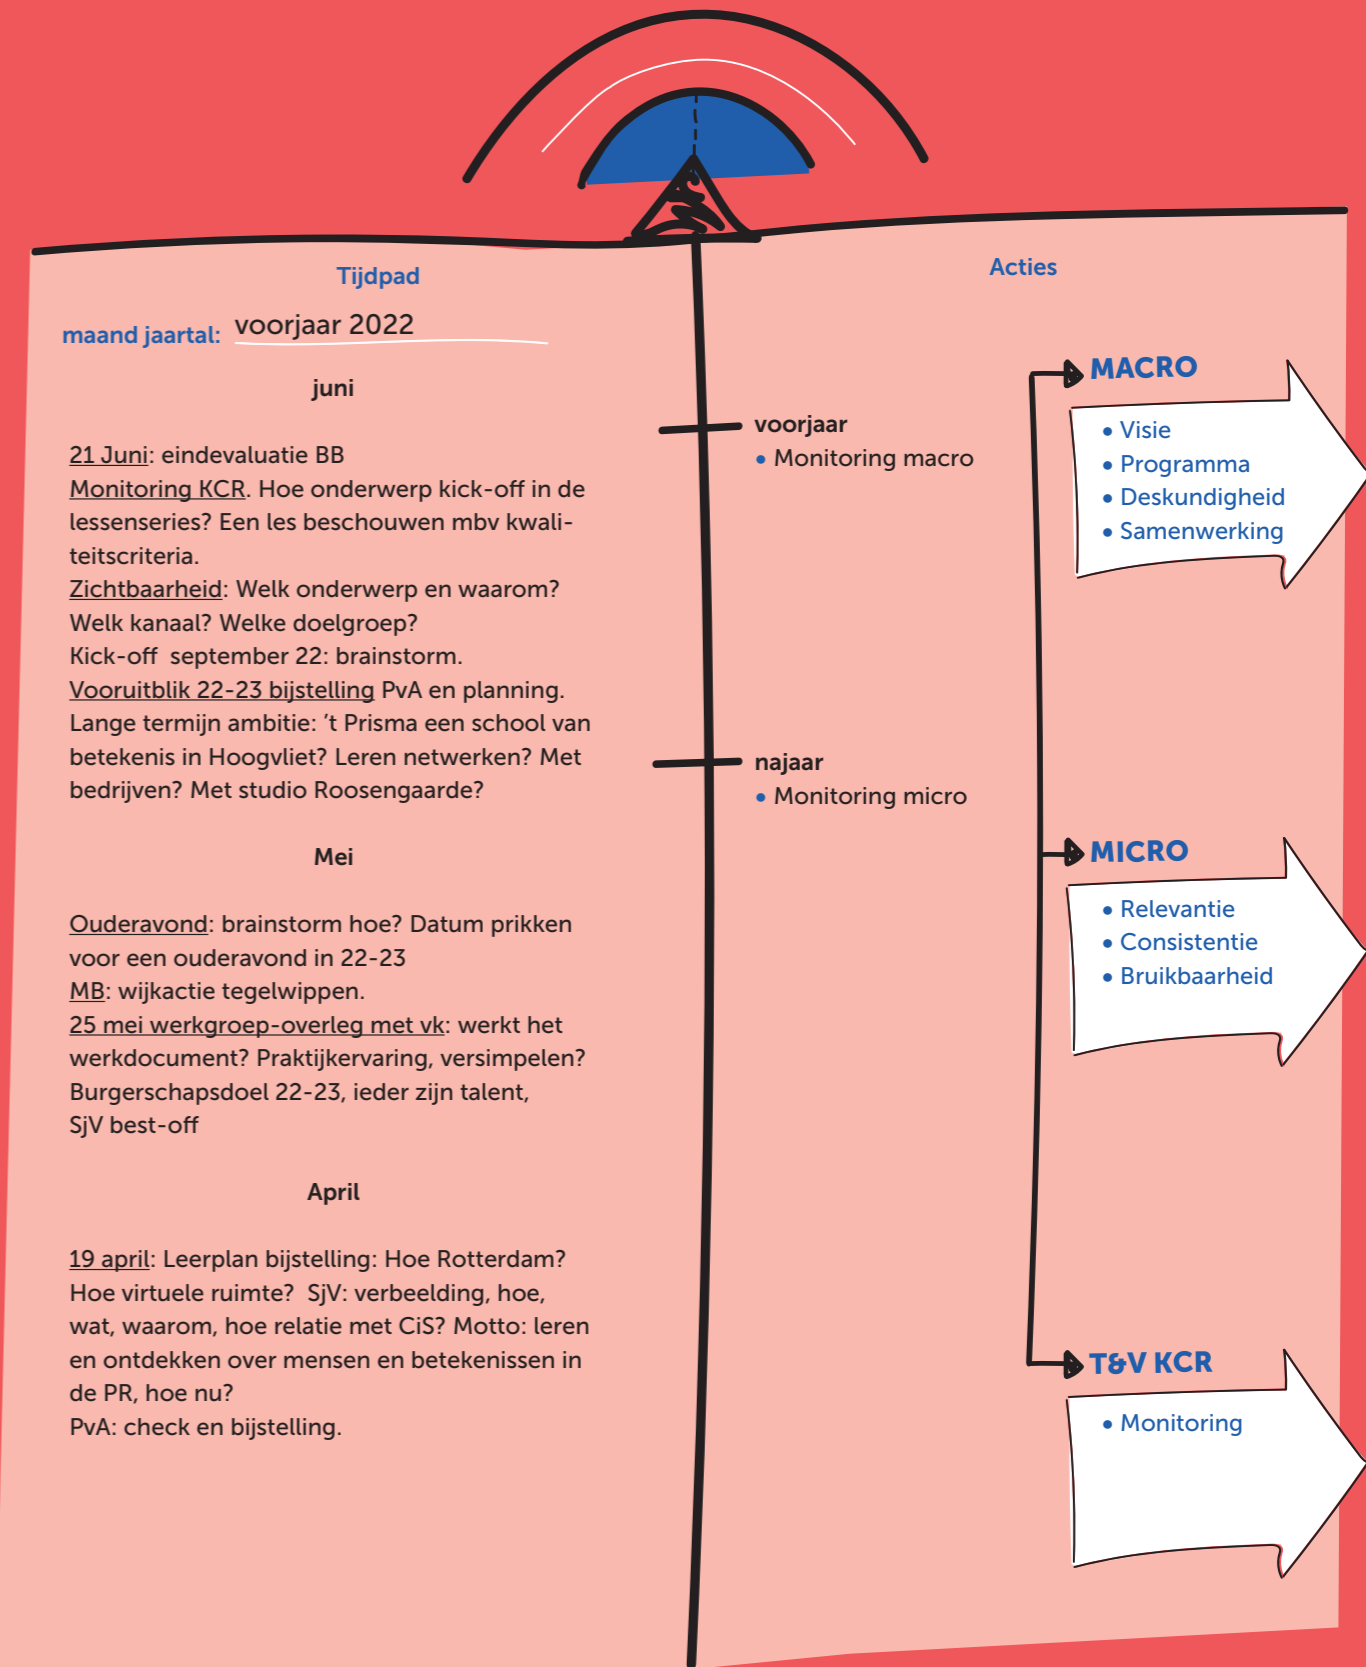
Tijdpad

maand jaartal: voorjaar 2022

juni

21 Juni: eindevaluatie BB
Monitoring KCR. Hoe onderwerp kick-off in de lessenseries? Een les beschouwen mbv kwaliteitscriteria.
Zichtbaarheid: Welk onderwerp en waarom? Welk kanaal? Welke doelgroep?
Kick-off september 22: brainstorm.
Vooruitblik 22-23 bijstelling PvA en planning.
Lange termijn ambitie: 't Prisma een school van betekenis in Hoogvliet? Leren netwerken? Met bedrijven? Met studio Roosengaarde?

Mei

Ouderavond: brainstorm hoe? Datum prikken voor een ouderavond in 22-23
MB: wijkactie tegelwippen.
25 mei werkgroep-overleg met vk: werkt het werkdocument? Praktijkervaring, versimpelen? Burgerschapsdoel 22-23, ieder zijn talent, SjV best-off

April

19 april: Leerplan bijstelling: Hoe Rotterdam? Hoe virtuele ruimte? SjV: verbeelding, hoe, wat, waarom, hoe relatie met CiS? Motto: leren en ontdekken over mensen en betekenissen in de PR, hoe nu?
PvA: check en bijstelling.

Acties

voorjaar
• Monitoring macro

najaar
• Monitoring micro

MACRO
• Visie
• Programma
• Deskundigheid
• Samenwerking

MICRO
• Relevantie
• Consistentie
• Bruikbaarheid

T&V KCR
• Monitoring